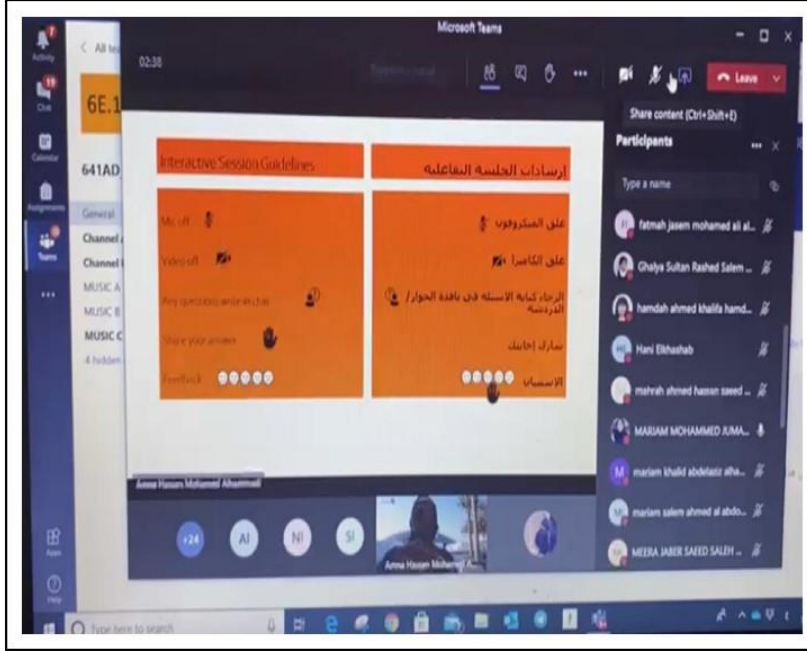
Microsoft Teams

Activity

Chat

Calendar

Assignments

Teams

...

Apps

Help

< All te

6E.1

641AD

General

Channel

Channel

MUSIC A

MUSIC B

MUSIC C

4 hidden

02:38

Leave

Share content (Ctrl+Shift+E)

Interactive Session Guidelines

Mic off

Video off

Any questions write in chat

Share your answer

Feedback

ارشادات الجلسة التفاعلية

غلق الميكروفون

غلق الكاميرا

الرجاء كتابة الاسئلة في نافذة الحوار/ الدردشة

شارك إجابتك

الاستبيان

Participants

Type a name

fatmah jasem mohamed ali al...

Ghalya Sultan Rashed Salem ...

hamdah ahmed khalifa hamd...

Hani Elkhashab

mahrah ahmed hassan saeed ...

MARIAM MOHAMMED JUMA...

mariam khalid abdelaziz alha...

mariam salem ahmed al abdo...

MEERA JABER SAEED SALEH ...

Amna Hasan Mohamed Alhammadi

+24

AI

NI

SI

Amna Hasan Mohamed A...

Type here to search